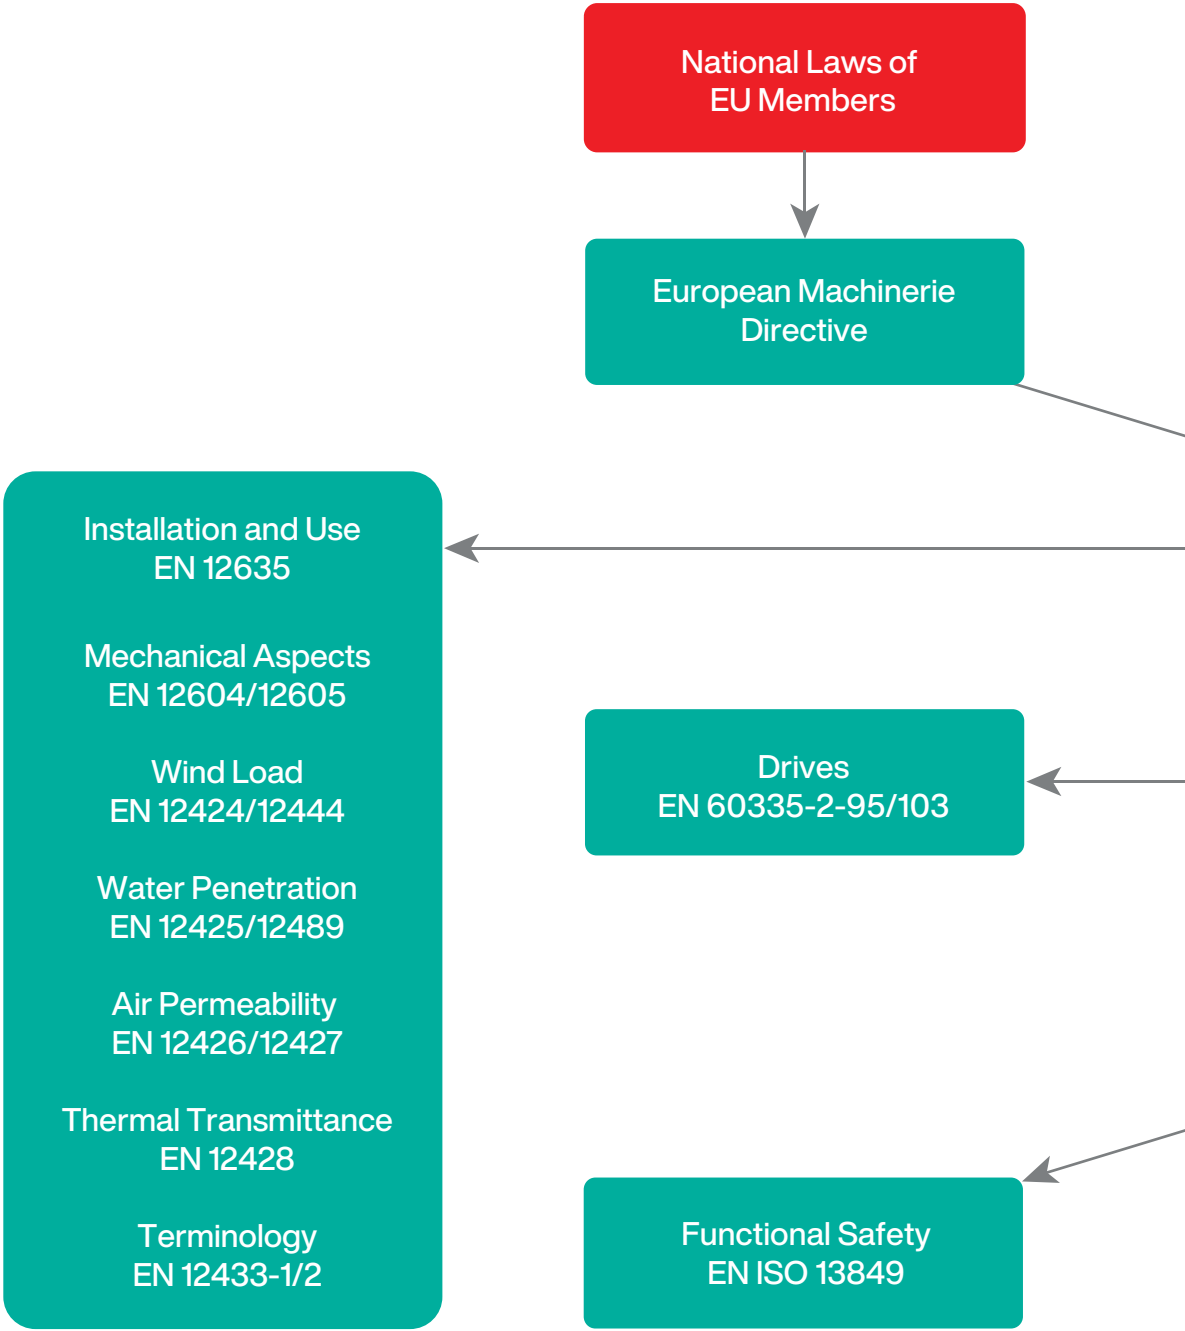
National Laws of
EU Members

European Machinerie
Directive

Installation and Use
EN 12635

Mechanical Aspects
EN 12604/12605

Wind Load
EN 12424/12444

Water Penetration
EN 12425/12489

Air Permeability
EN 12426/12427

Thermal Transmittance
EN 12428

Terminology
EN 12433-1/2

Drives
EN 60335-2-95/103

Functional Safety
EN ISO 13849